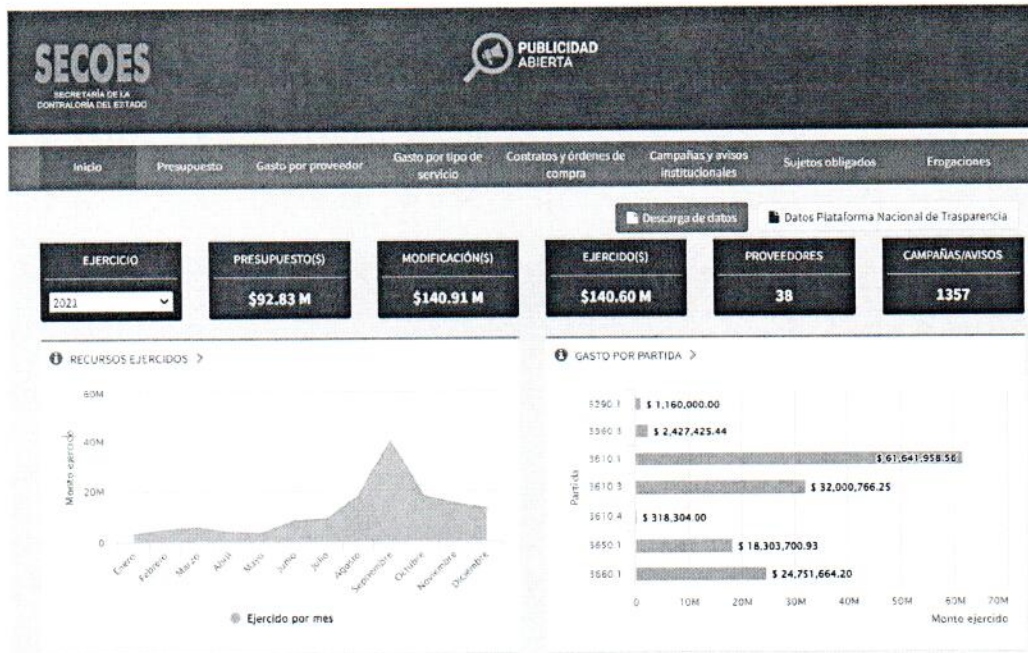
SECOES
SECRETARÍA DE LA CONTRALORÍA DEL ESTADO

PUBLICIDAD ABIERTA

Inicio | Presupuesto | Gasto por proveedor | Gasto por tipo de servicio | Contratos y órdenes de compra | Campañas y avisos institucionales | Sujetos obligados | Erogaciones

Descarga de datos | Datos Plataforma Nacional de Trasparencia

EJERCICIO
2021

PRESUPUESTO($)
$92.83 M

MODIFICACIÓN($)
$140.91 M

EJERCIDO($)
$140.60 M

PROVEEDORES
38

CAMPAÑAS/AVISOS
1357

RECURSOS EJERCIDOS >

60M
40M
20M
0
Monto ejercido
Enero Febrero Marzo Abril Mayo Junio Julio Agosto Septiembre Octubre Noviembre Diciembre

Ejercido por mes

GASTO POR PARTIDA >

Partida
3290.1 $ 1,160,000.00
3360.3 $ 2,427,425.44
3610.1 $ 61,641,958.56
3610.3 $ 32,000,766.25
3610.4 $ 318,304.00
3650.1 $ 18,303,700.93
3660.1 $ 24,751,664.20

0 10M 20M 30M 40M 50M 60M 70M
Monto ejercido